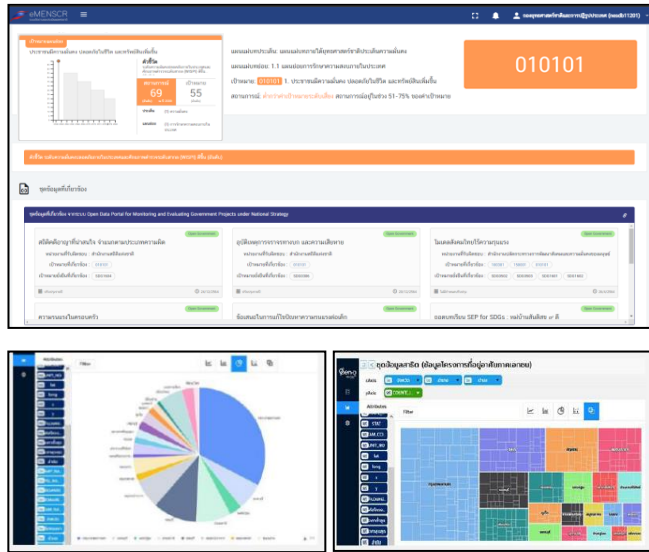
eMENSCR

ประเทศชาติมีความมั่นคง ปลอดภัยในชีวิต และทรัพย์สินเพิ่มขึ้น

แผนแม่บทประเด็น: แผนแม่บทภายใต้ยุทธศาสตร์ชาติประเด็นความมั่นคง

แผนแม่บทย่อย: 1.1 แผนย่อยการรักษาความสงบภายในประเทศ

เป้าหมาย 010101 1. ประชาชนมีความมั่นคง ปลอดภัยในชีวิต และทรัพย์สินเพิ่มขึ้น

สถานการณ์: ต่ำกว่าค่าเป้าหมายระดับเสี่ยง สถานการณ์อยู่ในช่วง 51-75% ของค่าเป้าหมาย

010101

สถานการณ์ 69

เป้าหมาย 55

ชุดข้อมูลที่เกี่ยวข้อง

ชุดข้อมูลที่เกี่ยวข้อง จากระบบ Open Data Portal for Monitoring and Evaluating Government Projects under National Strategy

สถิติคดีอาญาที่น่าสนใจ จำแนกตามประเภทความผิด

อุบัติเหตุการจราจรทางบก และความเสียหาย

โฉนดสิ่งแวดล้อมและวิทยาศาสตร์ต่อการ

ความรอบรู้ในครอบครัว

ข้อมูลเกี่ยวกับการแก้ไขปัญหาความยากจนของเด็ก

ผลการเรียน SEP for SDGs

Open Government

Attributes

Filter

ชุดข้อมูลสาธิต (ข้อมูลโครงการที่ผู้อาศัยคาดเลวเลย)

Attributes

Filter